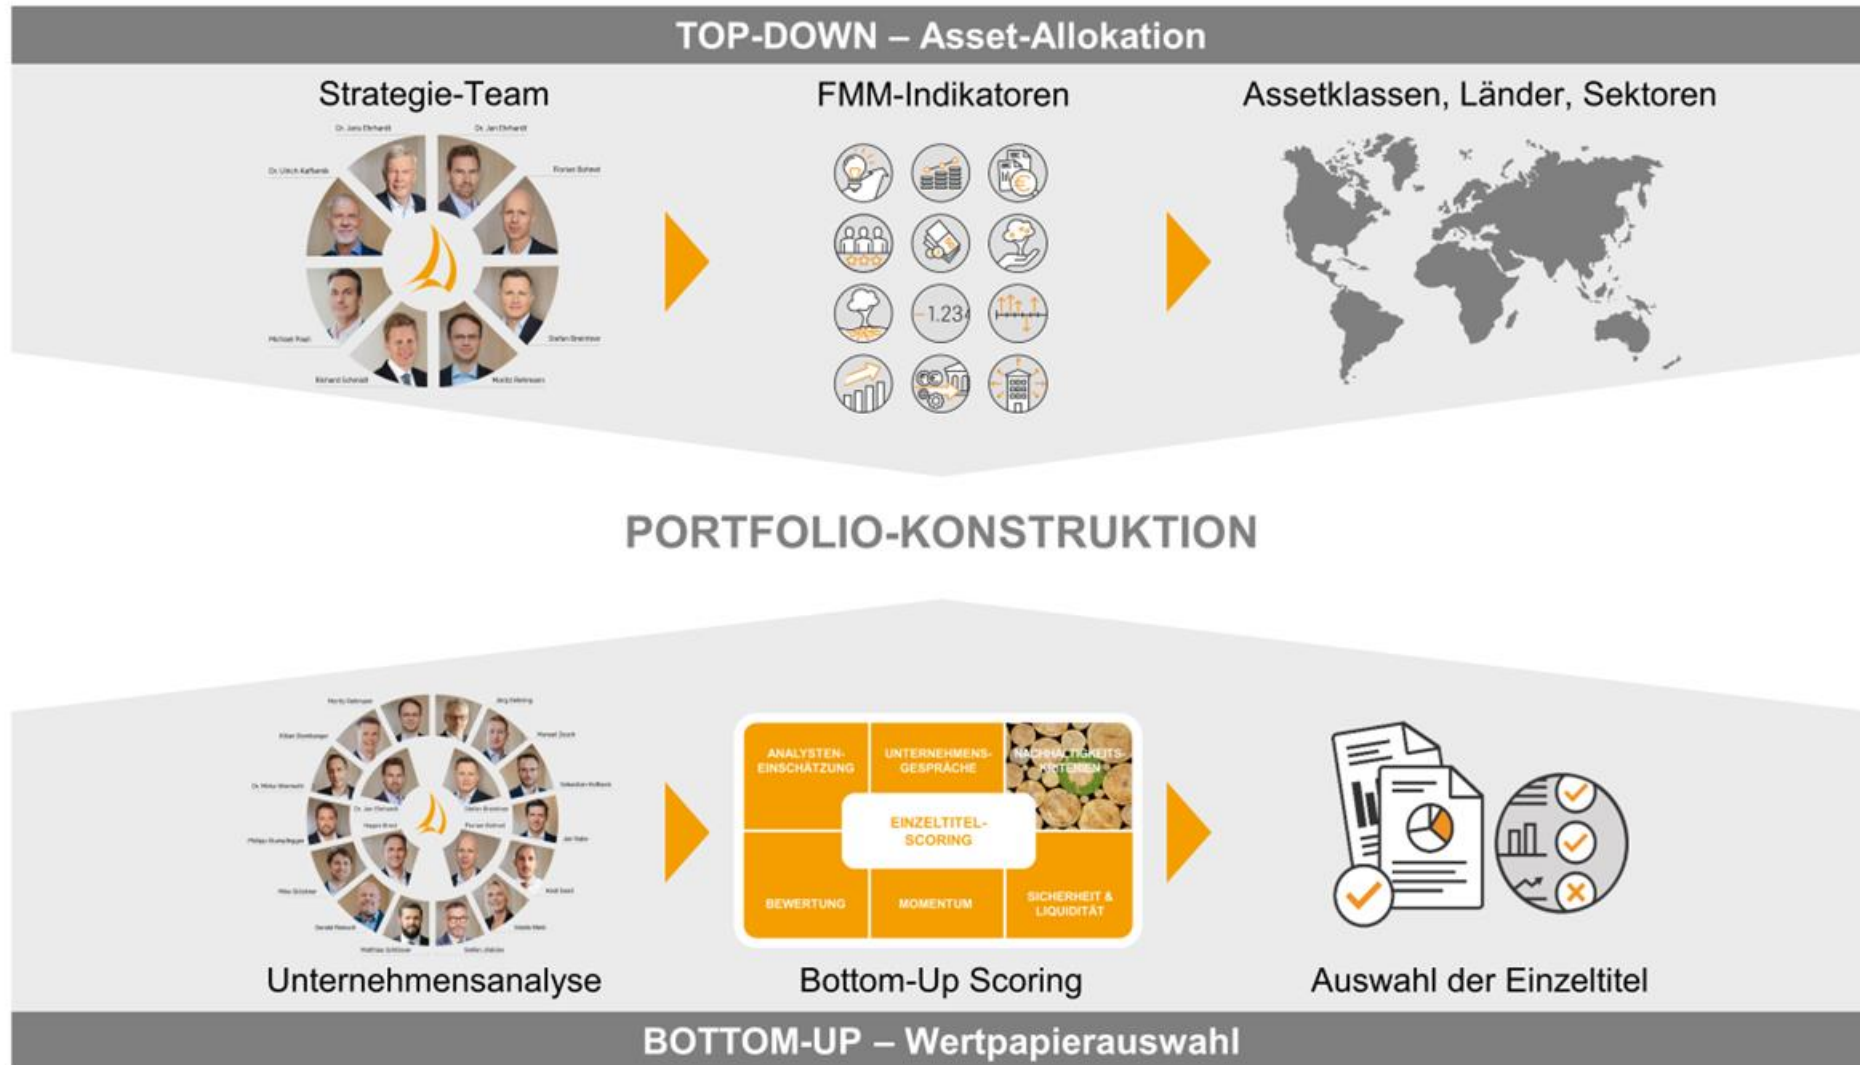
TOP-DOWN – Asset-Allokation

Strategie-Team

Dr. Jens Ehrhardt

Dr. Jan Ehrhardt

Dr. Ulrich Kaffarnik

Florian Bohnet

Michael Pisch

Stefan Breintner

Richard Schmidt

Moritz Rehmann

FMM-Indikatoren

1.234

Assetklassen, Länder, Sektoren

PORTFOLIO-KONSTRUKTION

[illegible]

Unternehmensanalyse

ANALYSTEN-EINSCHÄTZUNG

UNTERNEHMENS-GESPRÄCHE

NACHHALTIGKEITS-KRITERIEN

EINZELTITEL-SCORING

BEWERTUNG

MOMENTUM

SICHERHEIT & LIQUIDITÄT

Bottom-Up Scoring

Auswahl der Einzeltitel

BOTTOM-UP – Wertpapierauswahl